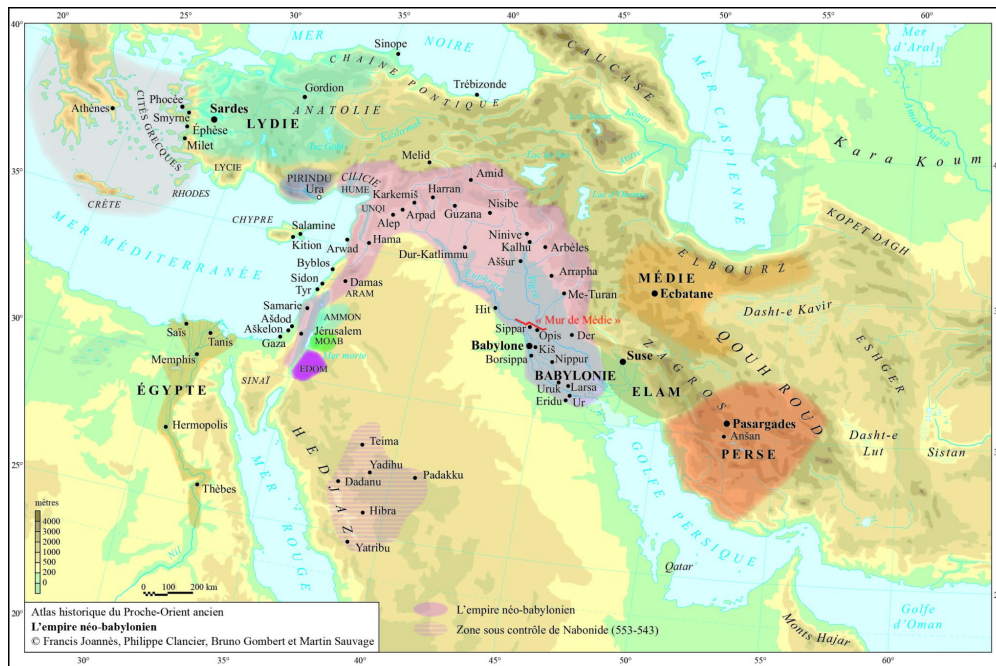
20° 25° 30° 35° 40° 45° 50° 55° 60°

40°

MER NOIRE

Sinope

CHAINE PONTIQUE

CAUCASE

Mer d'Aral

Trébizonde

Gordion

Phocée

Sardes

Athènes

CITÉS GRECQUES

Smyrne

Éphèse

LYDIE

ANATOLIE

Milet

Kizilirmak

LYCIE

Melid

MER CASPIENNE

Kara Koum

35°

Amid

CRÈTE

RHODES

PIRINDU

Ura

CILICIE

HUME

Harran

Karkemiš

UNQI

Nisibe

Arpad

Guzana

Alep

CHYPRE

Salamine

Kition

Ninive

Kalhu

Arbèles

Aššur

Hama

Arwad

Dur-Katlimmu

KOPET DAGH

MER MÉDITERRANÉE

Byblos

Sidon

Tyr

Damas

ARAM

Arrapha

MÉDIE

ELBOURZ

Ecbatane

Me-Turan

Dasht-e Kavir

Samarie

AMMON

Hit

« Mur de Médie »

30°

Ašdod

Saïs

Aškelon

Jérusalem

Sippar

Opis

Der

Tanis

Gaza

MOAB

Mer morte

Babylone

Kiš

Memphis

EDOM

Borsippa

Nippur

Suse

QOUH ROUD

ESHGER

SINAÏ

BABYLONIE

ÉGYPTE

Uruk

Larsa

ELAM

ZAGROS

Eridu

Ur

Hermopolis

HEDJAZ

Teima

Pasargades

Anšan

25°

Dasht-e Lut

Sistan

Yadihu

PERSE

Dadanu

Padakku

Thèbes

mètres

4000

3000

2000

1000

500

200

0

MER ROUGE

Hibra

GOLFE PERSIQUE

Yatribu

Nil

0 100 200 km

Qatar

20°

Atlas historique du Proche-Orient ancien

L'empire néo-babylonien

© Francis Joannès, Philippe Clancier, Bruno Gombert et Martin Sauvage

L'empire néo-babylonien

Zone sous contrôle de Nabonide (553-543)

Monts Hajar

Golfe d'Oman